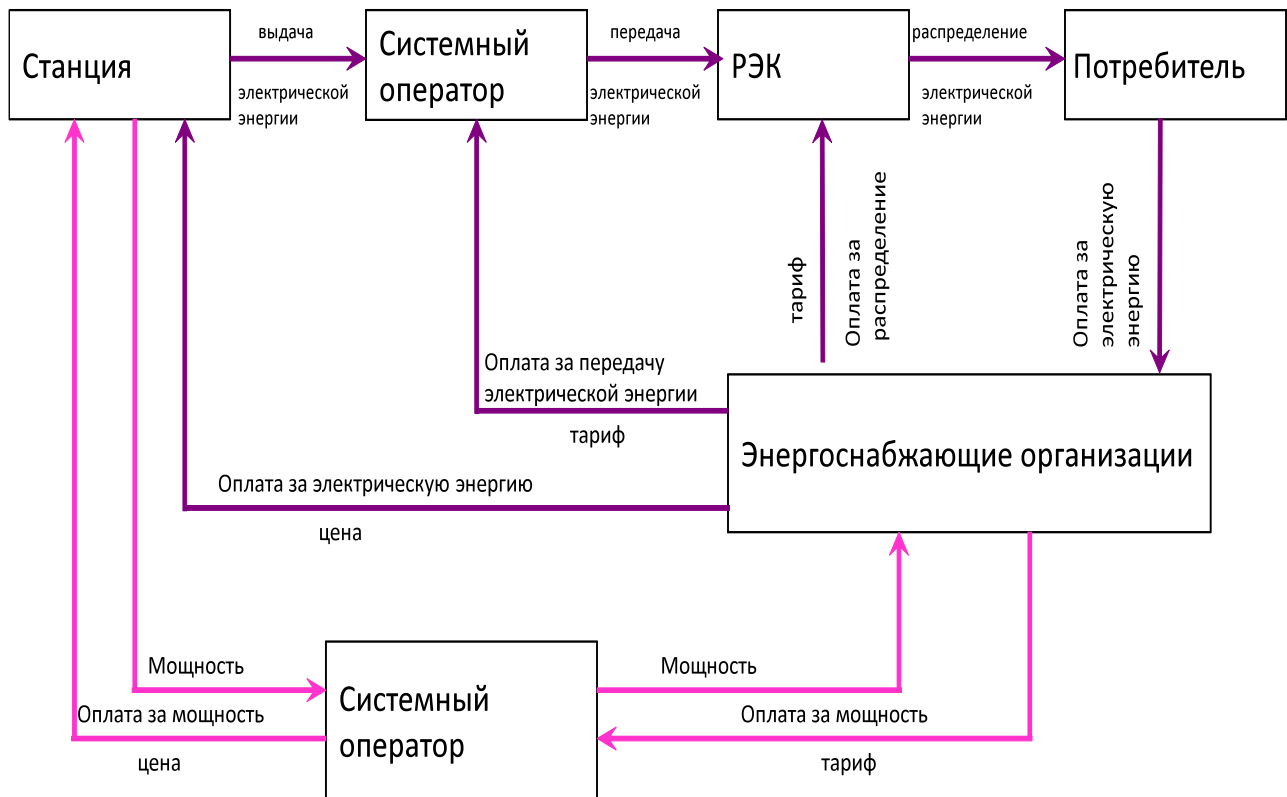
Станция

выдача

электрической энергии

Системный оператор

передача

электрической энергии

РЭК

распределение

электрической энергии

Потребитель

тариф

Оплата за распределение

Оплата за электрическую энергию

Оплата за передачу электрической энергии

тариф

Энергоснабжающие организации

Оплата за электрическую энергию

цена

Мощность

Оплата за мощность

цена

Системный оператор

Мощность

Оплата за мощность

тариф